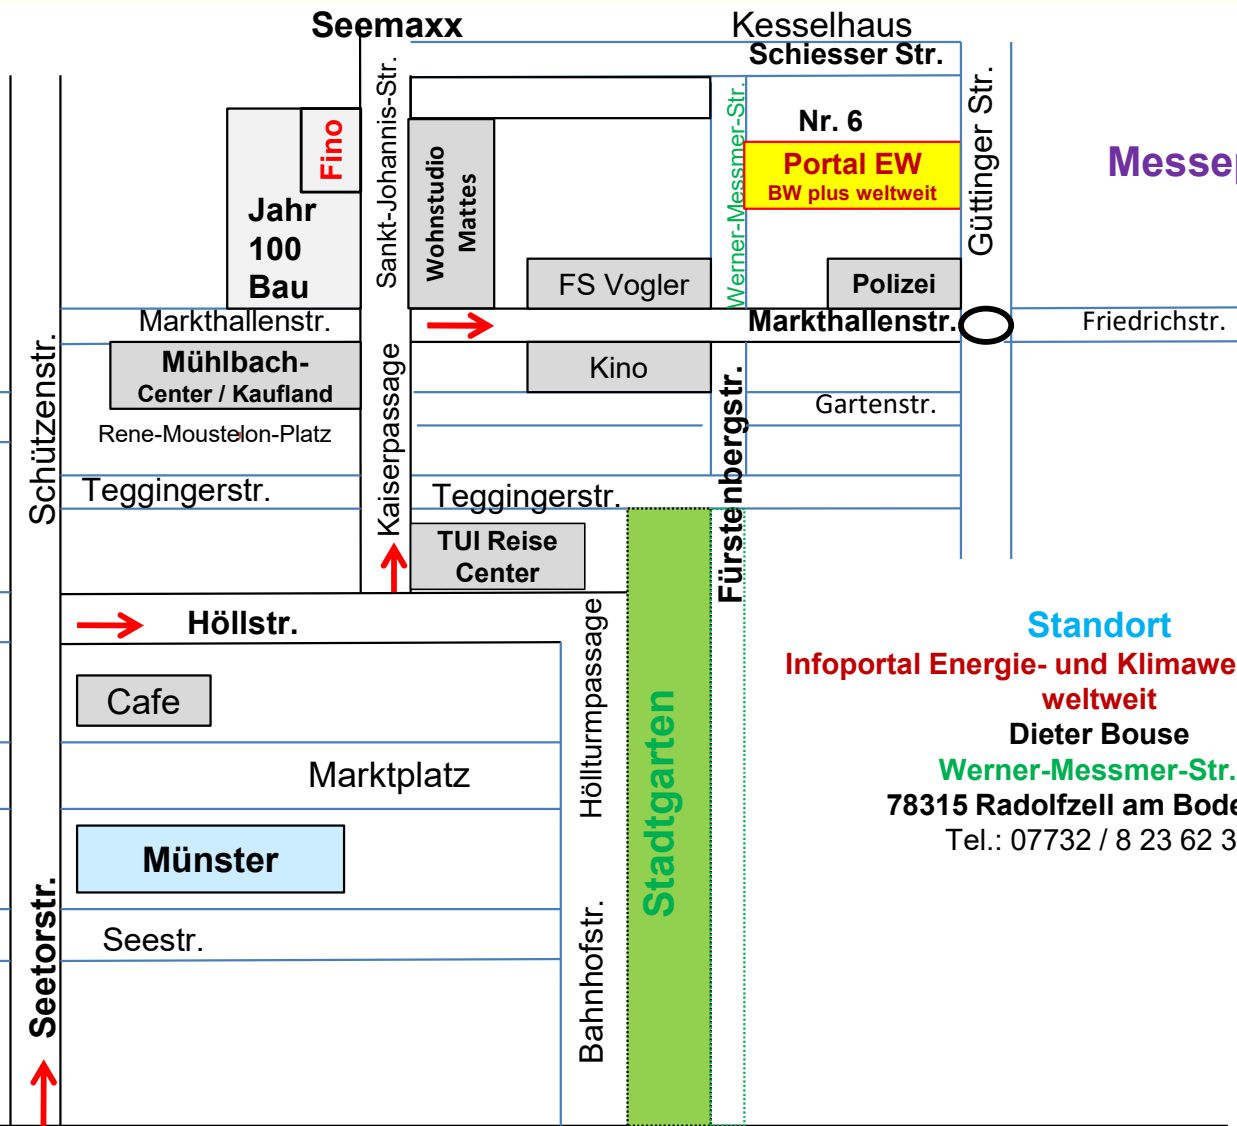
Seemaxx

Kesselhaus

Schiesser Str.

Sankt-Johannis-Str.

Fino

Jahr 100 Bau

Wohnstudio Mattes

Werner-Messmer-Str.

Nr. 6

Portal EW
BW plus weltweit

Güttinger Str.

Messe

FS Vogler

Polizei

Markthallenstr.

Markthallenstr.

Friedrichstr.

Mühlbach-Center / Kaufland

Kaiserpassage

Kino

Gartenstr.

Rene-Moustelon-Platz

Schützenstr.

Teggingerstr.

Teggingerstr.

Fürstenbergstr.

TUI Reise Center

Höllstr.

Cafe

Höllturmpassage

Stadtgarten

Marktplatz

Münster

Seestr.

Seetorstr.

Bahnhofstr.

Standort
Infoportal Energie- und Klimawe
weltweit
Dieter Bouse
Werner-Messmer-Str.
78315 Radolfzell am Bode
Tel.: 07732 / 8 23 62 3